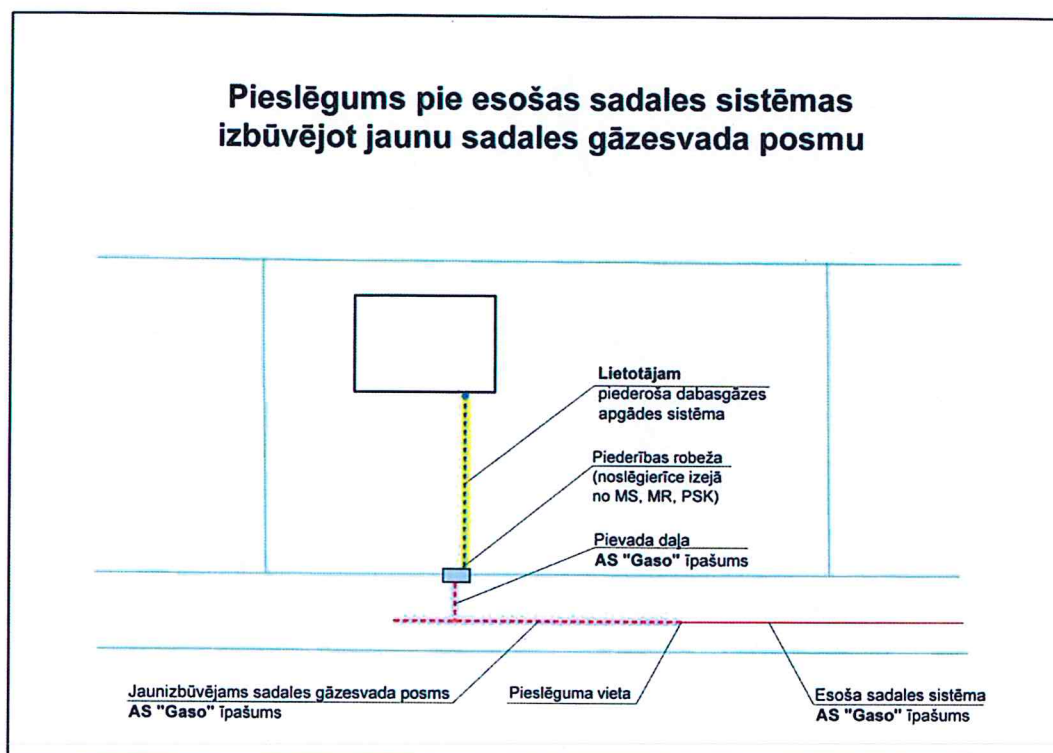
Pieslēgums pie esošas sadales sistēmas izbūvējot jaunu sadales gāzesvada posmu

Lietotājam piederoša dabasgāzes apgādes sistēma

Piederības robeža (noslēgierīce izejā no MS, MR, PSK)

Pievada daļa
AS "Gaso" īpašums

Jaunizbūvējams sadales gāzesvada posms
AS "Gaso" īpašums

Pieslēguma vieta

Esoša sadales sistēma
AS "Gaso" īpašums